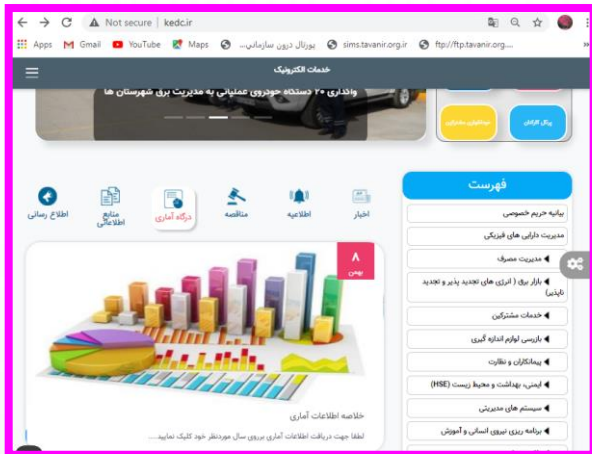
Not secure | kedc.ir

Apps Gmail YouTube Maps پورتال درون سازمانی... sims.tavanir.org.ir ftp://ftp.tavanir.org....

خدمات الکترونیک

واگذاری ۲۰ دستگاه خودروی عملیاتی به مدیریت برق شهرستان ها

پیام گزارش

فهرست

بیانیه حریم خصوصی

مدیریت دارایی های فیزیکی

مدیریت مصرف

بازار برق ( انرژی های تجدید پذیر و تجدید ناپذیر)

خدمات مشترکین

بازرسی لوازم اندازه گیری

پیمانکاران و نظارت

ایمنی، بهداشت و محیط زیست (HSE)

سیستم های مدیریتی

برنامه ریزی نیروی انسانی و آموزش

اخبار

اطلاعیه

مناقصه

درگاه آماری

منابع اطلاعاتی

اطلاع رسانی

۸
بهمن

خلاصه اطلاعات آماری

لطفا جهت دریافت اطلاعات آماری بررسی سال موردنظر خود کلیک نمایید....